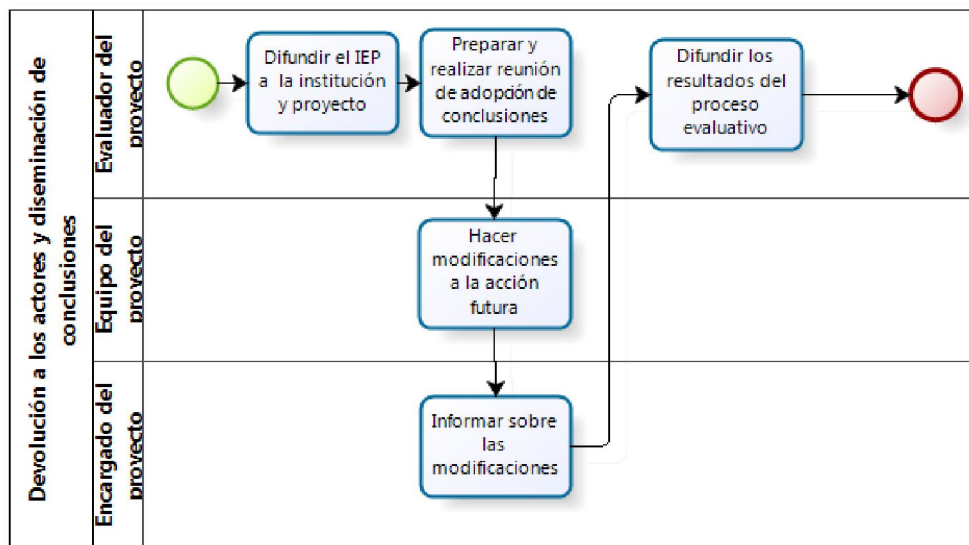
Devolución a los actores y diseminación de conclusiones

Evaluador del proyecto

Difundir el IEP a la institución y proyecto

Preparar y realizar reunión de adopción de conclusiones

Difundir los resultados del proceso evaluativo

Equipo del proyecto

Hacer modificaciones a la acción futura

Encargado del proyecto

Informar sobre las modificaciones